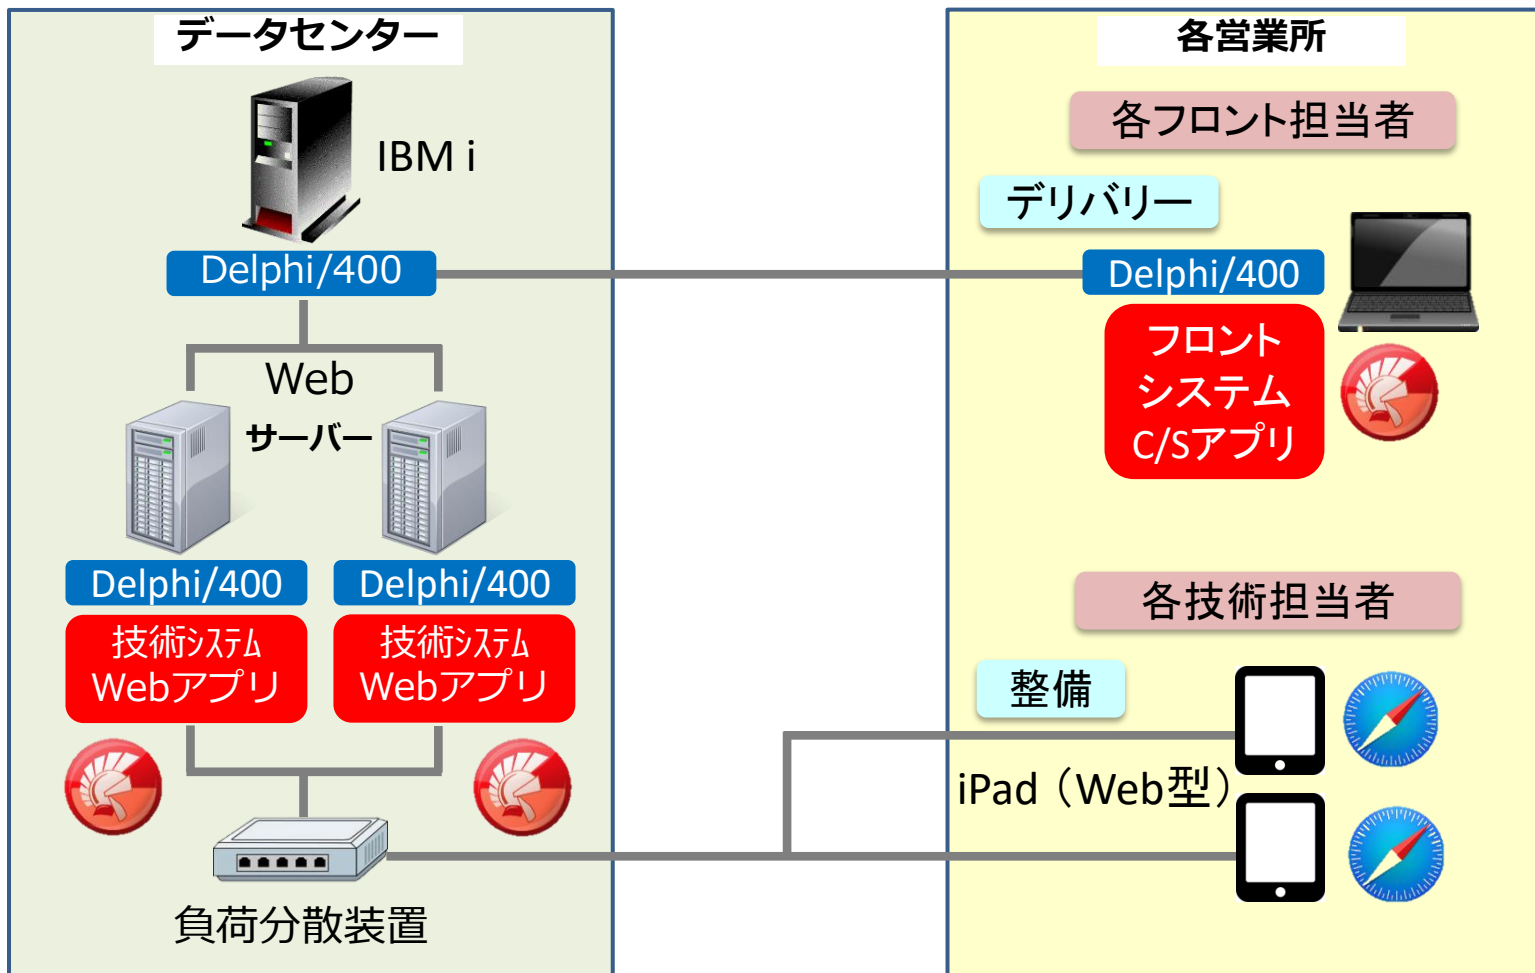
データセンター

IBM i

Delphi/400

Web
サーバー

Delphi/400
技術システム
Webアプリ

Delphi/400
技術システム
Webアプリ

負荷分散装置

各営業所

各フロント担当者

デリバリー

Delphi/400

フロント
システム
C/Sアプリ

各技術担当者

整備

iPad（Web型）